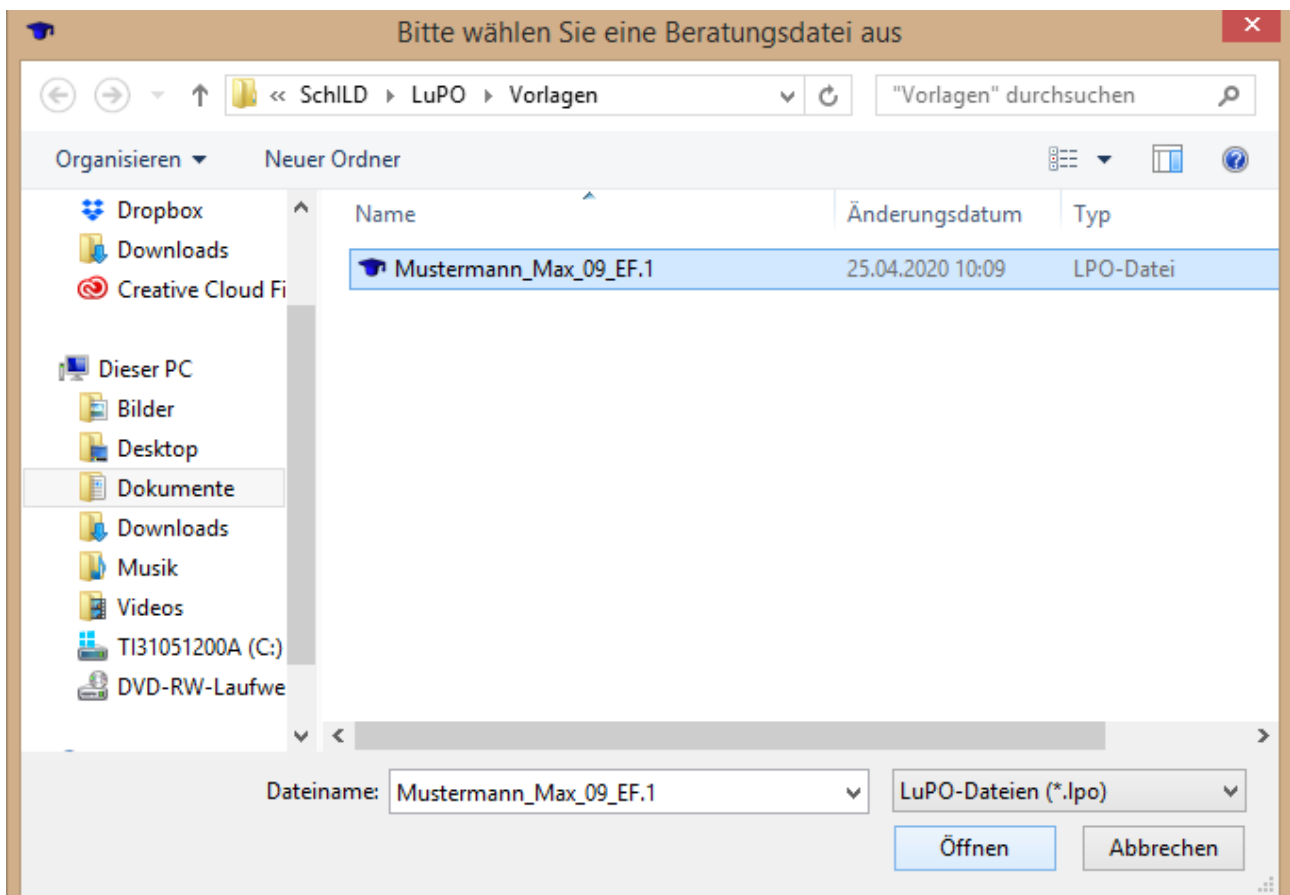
Bitte wählen Sie eine Beratungsdatei aus

« SchILD ▸ LuPO ▸ Vorlagen

"Vorlagen" durchsuchen

Organisieren ▾

Neuer Ordner

Dropbox
Downloads
Creative Cloud Fi

Dieser PC
Bilder
Desktop
Dokumente
Downloads
Musik
Videos
TI31051200A (C:)
DVD-RW-Laufwe

| Name | Änderungsdatum | Typ |
|---|---|---|
| Mustermann_Max_09_EF.1 | 25.04.2020 10:09 | LPO-Datei |

Dateiname: Mustermann_Max_09_EF.1

LuPO-Dateien (*.lpo)

Öffnen

Abbrechen